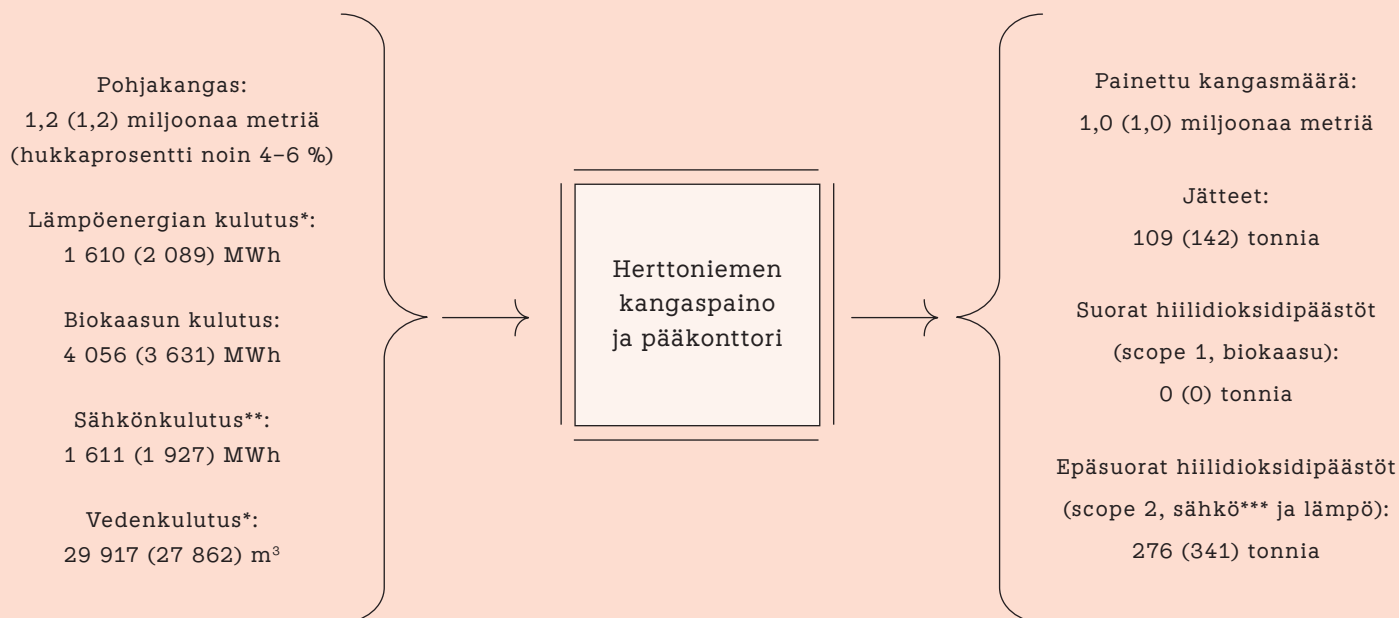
Pohjakangas:
1,2 (1,2) miljoonaa metriä
(hukkaprosentti noin 4–6 %)

Lämpöenergian kulutus*:
1 610 (2 089) MWh

Biokaasun kulutus:
4 056 (3 631) MWh

Sähkönkulutus**:
1 611 (1 927) MWh

Vedenkulutus*:
29 917 (27 862) $m^3$

Herttoniemen kangaspaino ja pääkonttori

Painettu kangasmäärä:
1,0 (1,0) miljoonaa metriä

Jätteet:
109 (142) tonnia

Suorat hiilidioksidipäästöt
(scope 1, biokaasu):
0 (0) tonnia

Epäsuorat hiilidioksidipäästöt
(scope 2, sähkö*** ja lämpö):
276 (341) tonnia